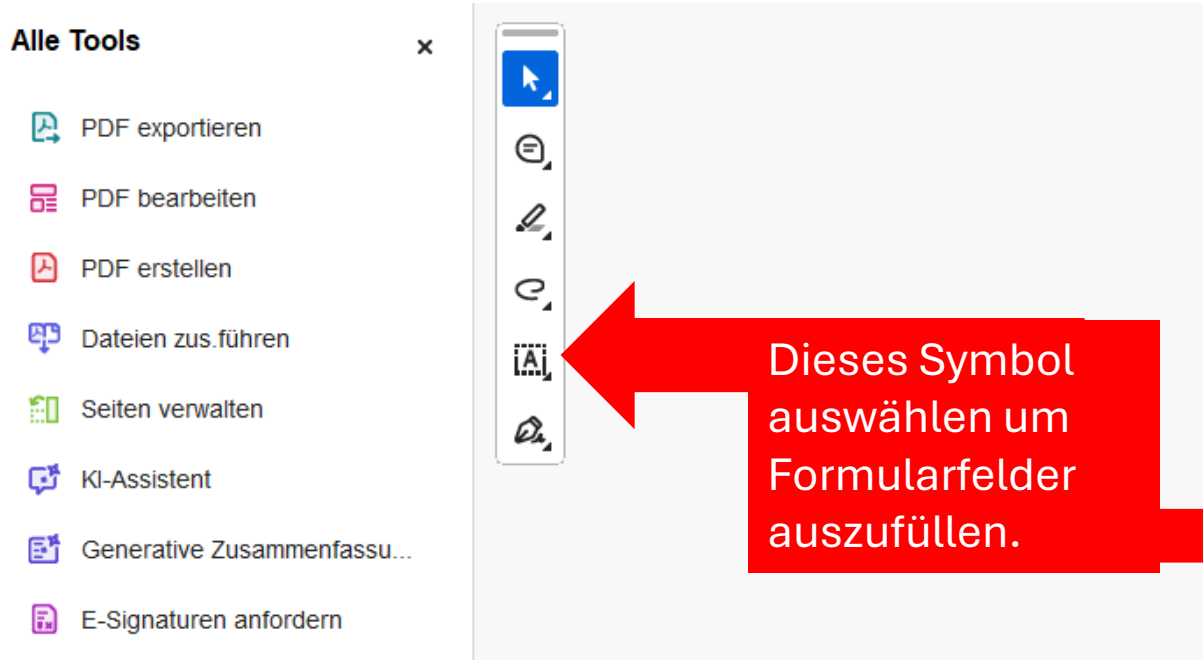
Alle Tools ×

PDF exportieren

PDF bearbeiten

PDF erstellen

Dateien zus.führen

Seiten verwalten

KI-Assistent

Generative Zusammenfassu...

E-Signaturen anfordern

Dieses Symbol auswählen um Formularfelder auszufüllen.